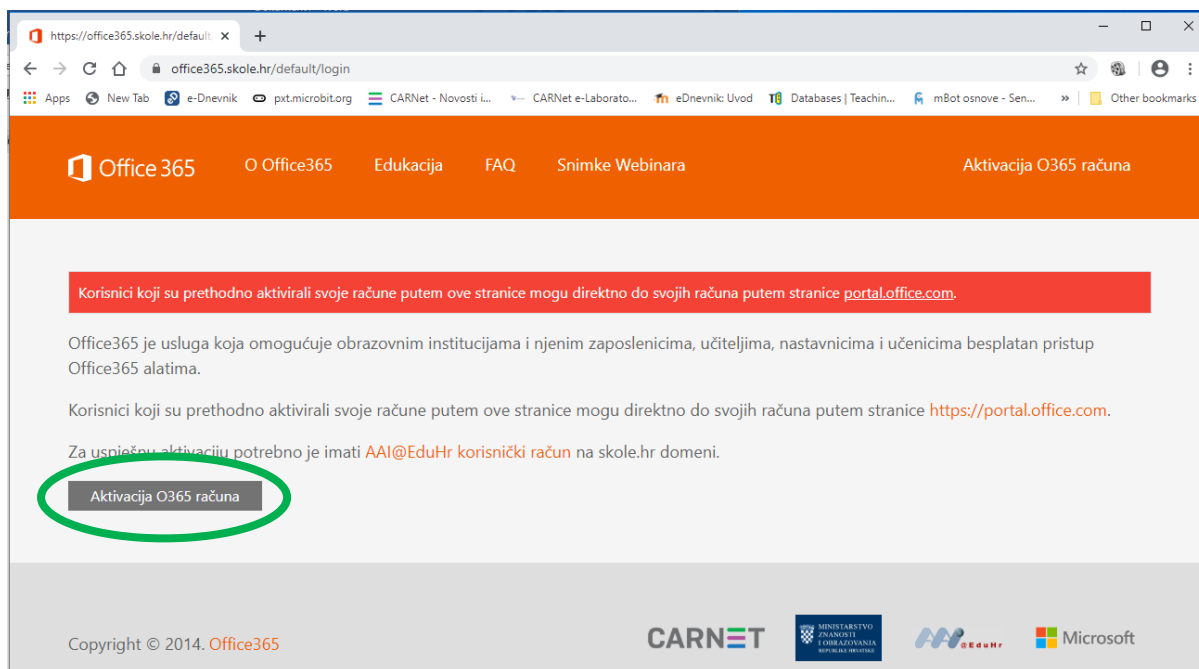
https://office365.skole.hr/default ×
+
office365.skole.hr/default/login
Apps New Tab e-Dnevnik pxt.microbit.org CARNet - Novosti i... CARNet e-Laborato... eDnevnik: Uvod Databases | Teachin... mBot osnove - Sen... » Other bookmarks

Office 365 O Office365 Edukacija FAQ Snimke Webinara Aktivacija O365 računa

Korisnici koji su prethodno aktivirali svoje račune putem ove stranice mogu direktno do svojih računa putem stranice portal.office.com.

Office365 je usluga koja omogućuje obrazovnim institucijama i njenim zaposlenicima, učiteljima, nastavnicima i učenicima besplatan pristup Office365 alatima.

Korisnici koji su prethodno aktivirali svoje račune putem ove stranice mogu direktno do svojih računa putem stranice https://portal.office.com.

Za uspješnu aktivaciju potrebno je imati AAI@EduHr korisnički račun na skole.hr domeni.

Aktivacija O365 računa

Copyright © 2014. Office365

CARNET MINISTARSTVO ZNANOSTI I OBRAZOVANJA REPUBLIKE HRVATSKE AAI@EduHr Microsoft